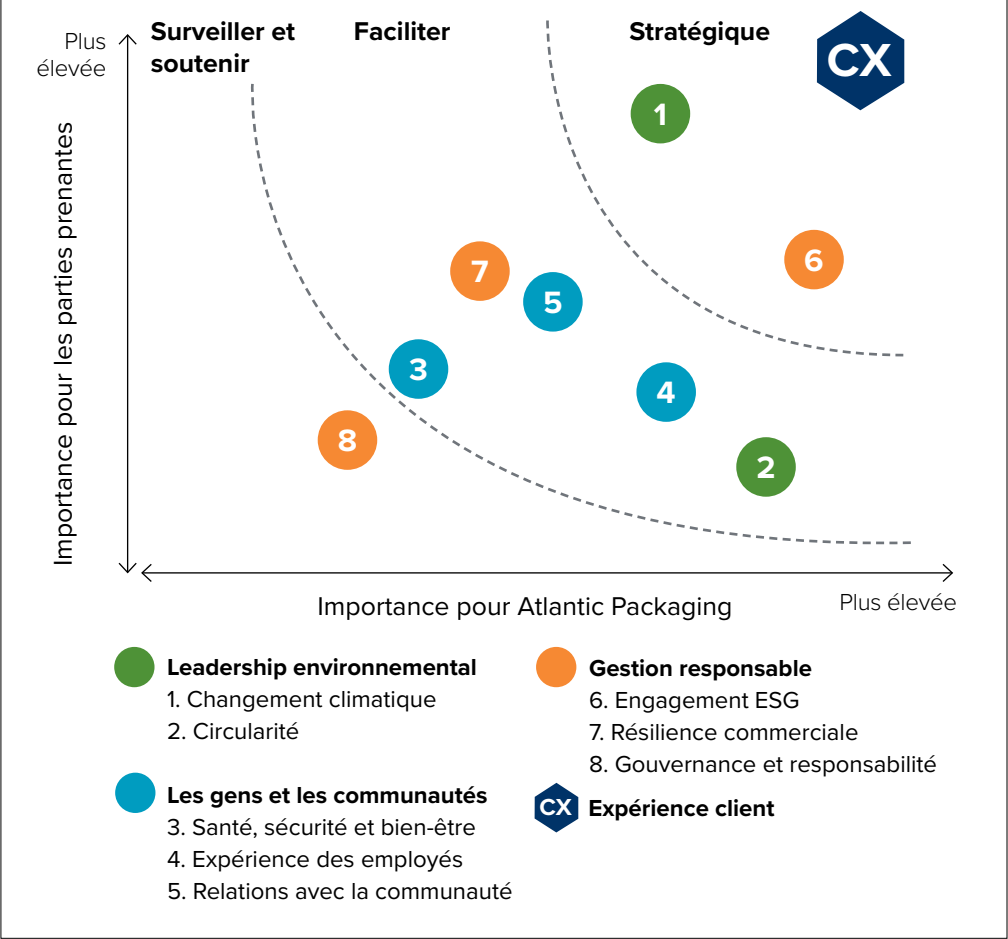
Plus élevée

Surveiller et soutenir

Faciliter

Stratégique

CX

1

6

7

5

3

4

8

2

Importance pour les parties prenantes

Importance pour Atlantic Packaging

Plus élevée

Leadership environnemental
1. Changement climatique
2. Circularité

Les gens et les communautés
3. Santé, sécurité et bien-être
4. Expérience des employés
5. Relations avec la communauté

Gestion responsable
6. Engagement ESG
7. Résilience commerciale
8. Gouvernance et responsabilité

CX Expérience client